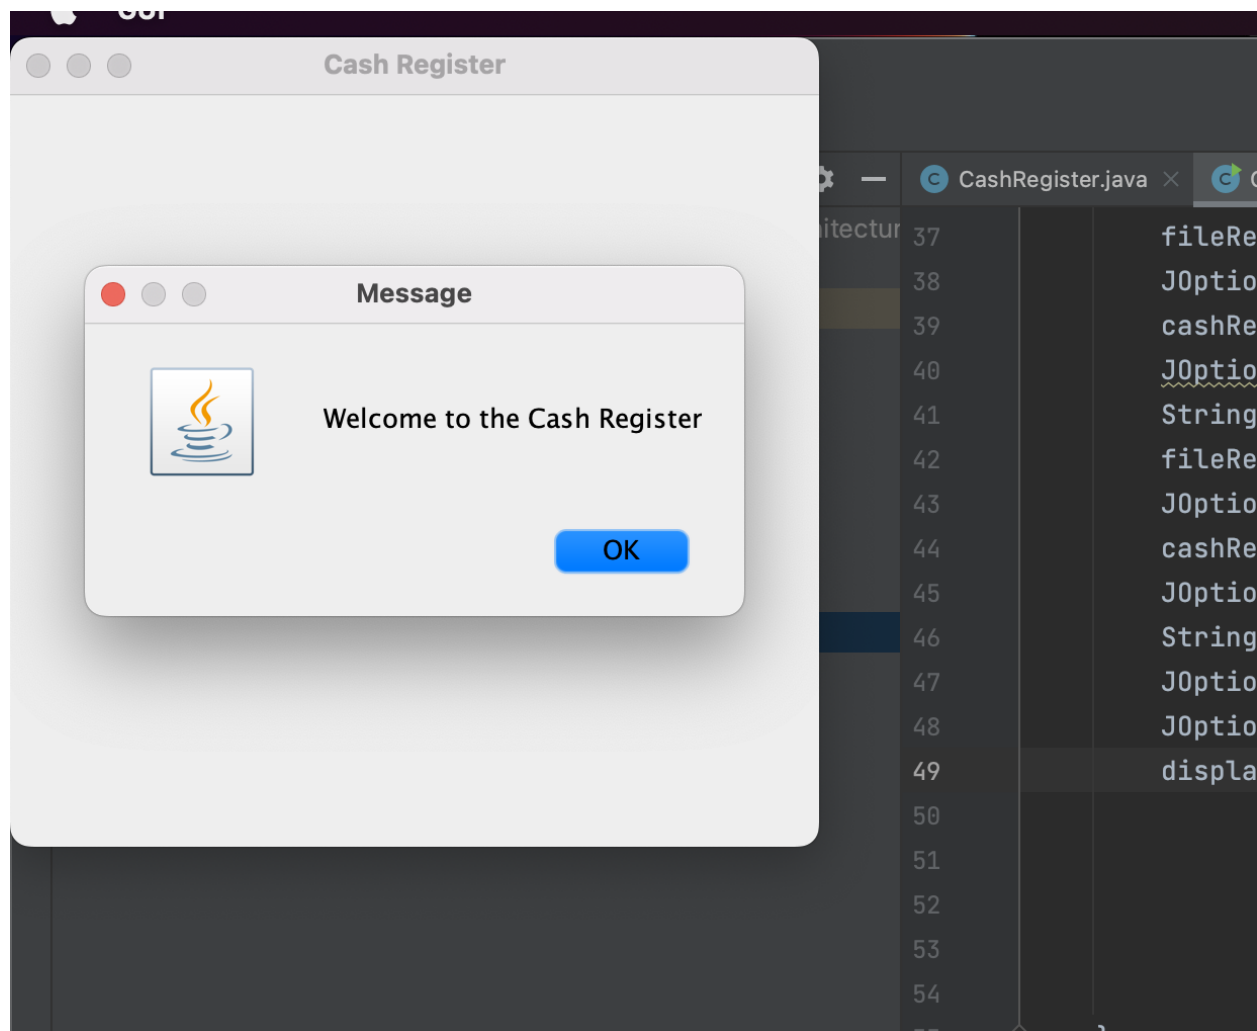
Cash Register

Message

Welcome to the Cash Register

OK

itectur

CashRegister.java

37 fileRe
38 JOptio
39 cashRe
40 JOptio
41 String
42 fileRe
43 JOptio
44 cashRe
45 JOptio
46 String
47 JOptio
48 JOptio
49 displa
50
51
52
53
54